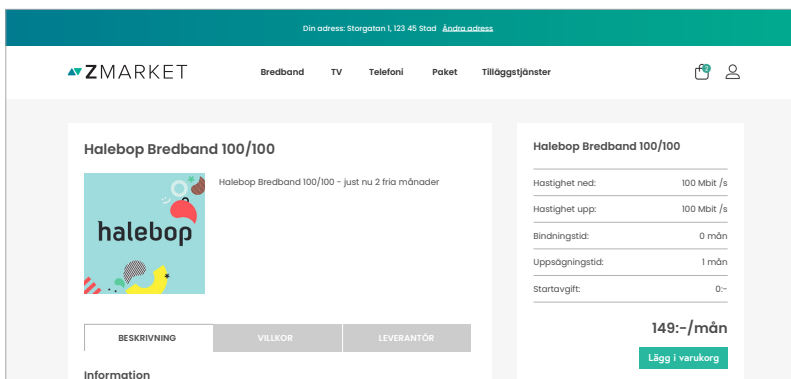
Din adress: Storgatan 1, 123 45 Stad Ändra adress

ZMARKET

Bredband TV Telefoni Paket Tilläggstjänster

1

Halebop Bredband 100/100

halebop

Halebop Bredband 100/100 - just nu 2 fria månader

BESKRIVNING VILLKOR LEVERANTÖR

Information

Halebop Bredband 100/100

| | |
|---|---|
| Hastighet ned: | 100 Mbit /s |
| Hastighet upp: | 100 Mbit /s |
| Bindningstid: | 0 mån |
| Uppsägningstid: | 1 mån |
| Startavgift: | 0:- |

149:-/mån

Lägg i varukorg